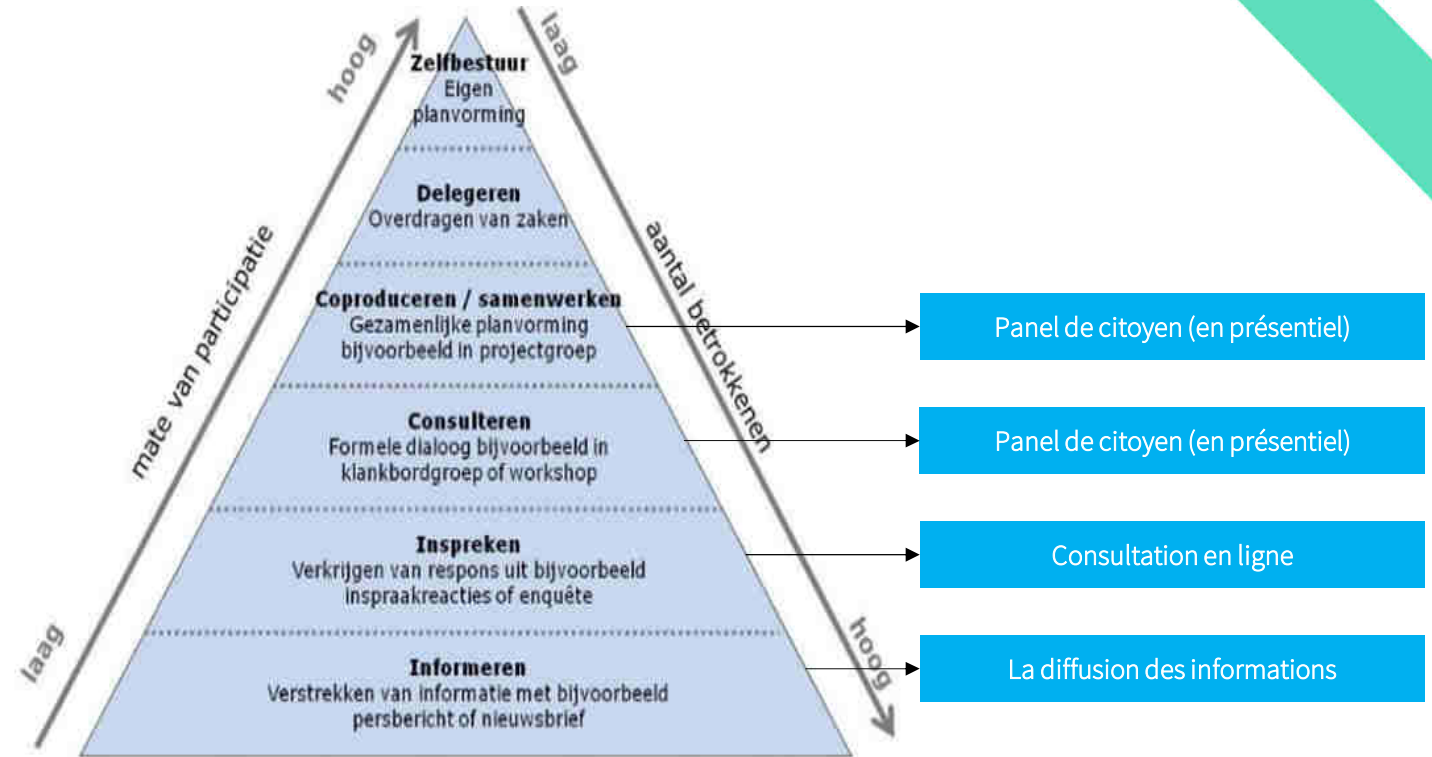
hoog

mate van participatie

laag

laag

aantal betrokkenen

hoog

Zelfbestuur
Eigen planvorming

Delegeren
Overdragen van zaken

Coproduceren / samenwerken
Gezamenlijke planvorming bijvoorbeeld in projectgroep

Consulteren
Formele dialoog bijvoorbeeld in klankbordgroep of workshop

Inspreken
Verkrijgen van respons uit bijvoorbeeld inspraakreacties of enquête

Informeren
Verstrekken van informatie met bijvoorbeeld persbericht of nieuwsbrief

Panel de citoyen (en présentiel)

Panel de citoyen (en présentiel)

Consultation en ligne

La diffusion des informations